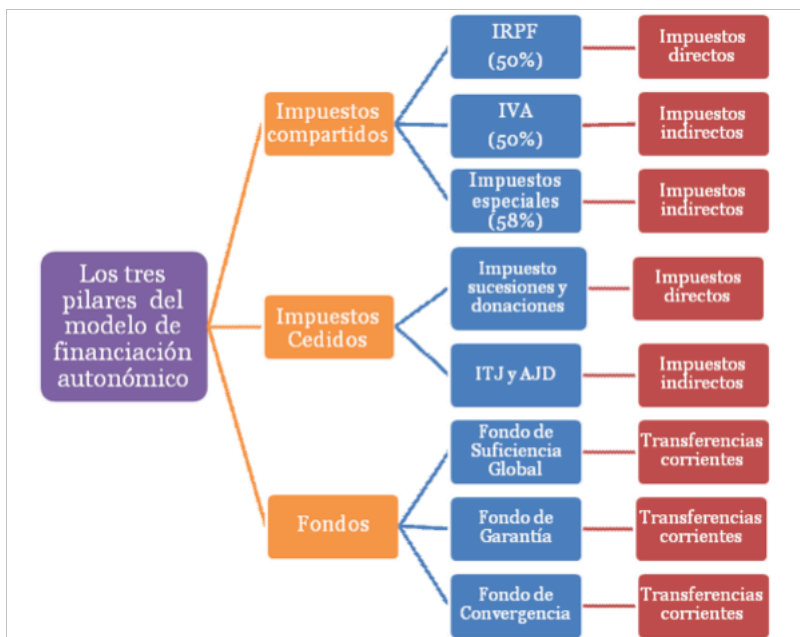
Los tres pilares del modelo de financiación autonómico

Impuestos compartidos

IRPF (50%)

Impuestos directos

IVA (50%)

Impuestos indirectos

Impuestos especiales (58%)

Impuestos indirectos

Impuestos Cedidos

Impuesto sucesiones y donaciones

Impuestos directos

ITJ y AJD

Impuestos indirectos

Fondos

Fondo de Suficiencia Global

Transferencias corrientes

Fondo de Garantía

Transferencias corrientes

Fondo de Convergencia

Transferencias corrientes